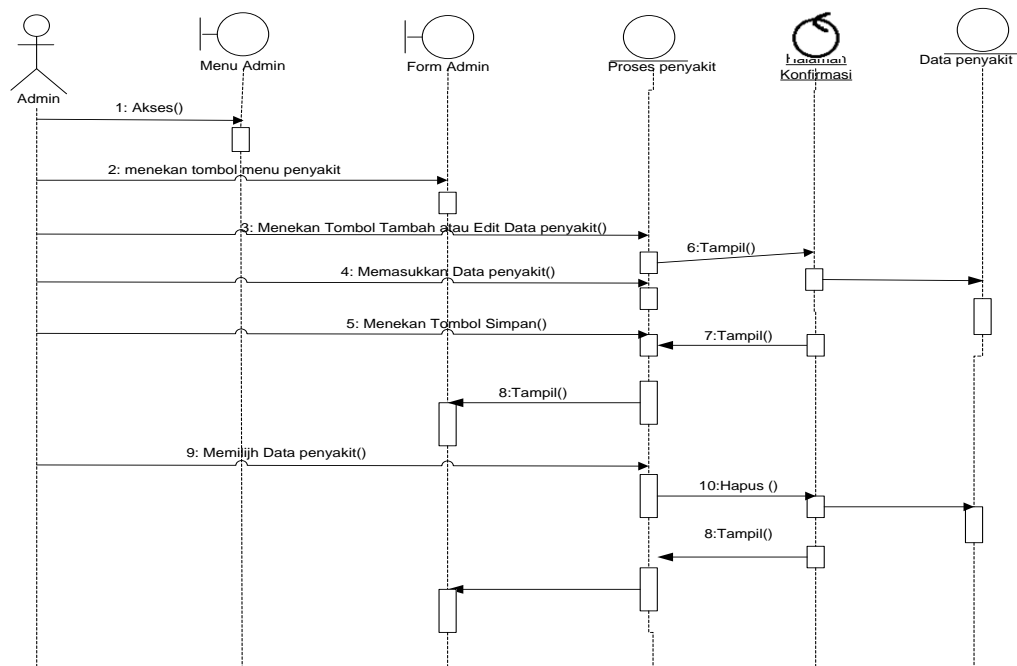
Admin

Menu Admin

Form Admin

Proses penyakit

Halaman Konfirmasi

Data penyakit

1: Akses()

2: menekan tombol menu penyakit

3: Menekan Tombol Tambah atau Edit Data penyakit()

6:Tampil()

4: Memasukkan Data penyakit()

5: Menekan Tombol Simpan()

7:Tampil()

8:Tampil()

9: Memilih Data penyakit()

10:Hapus ()

8:Tampil()